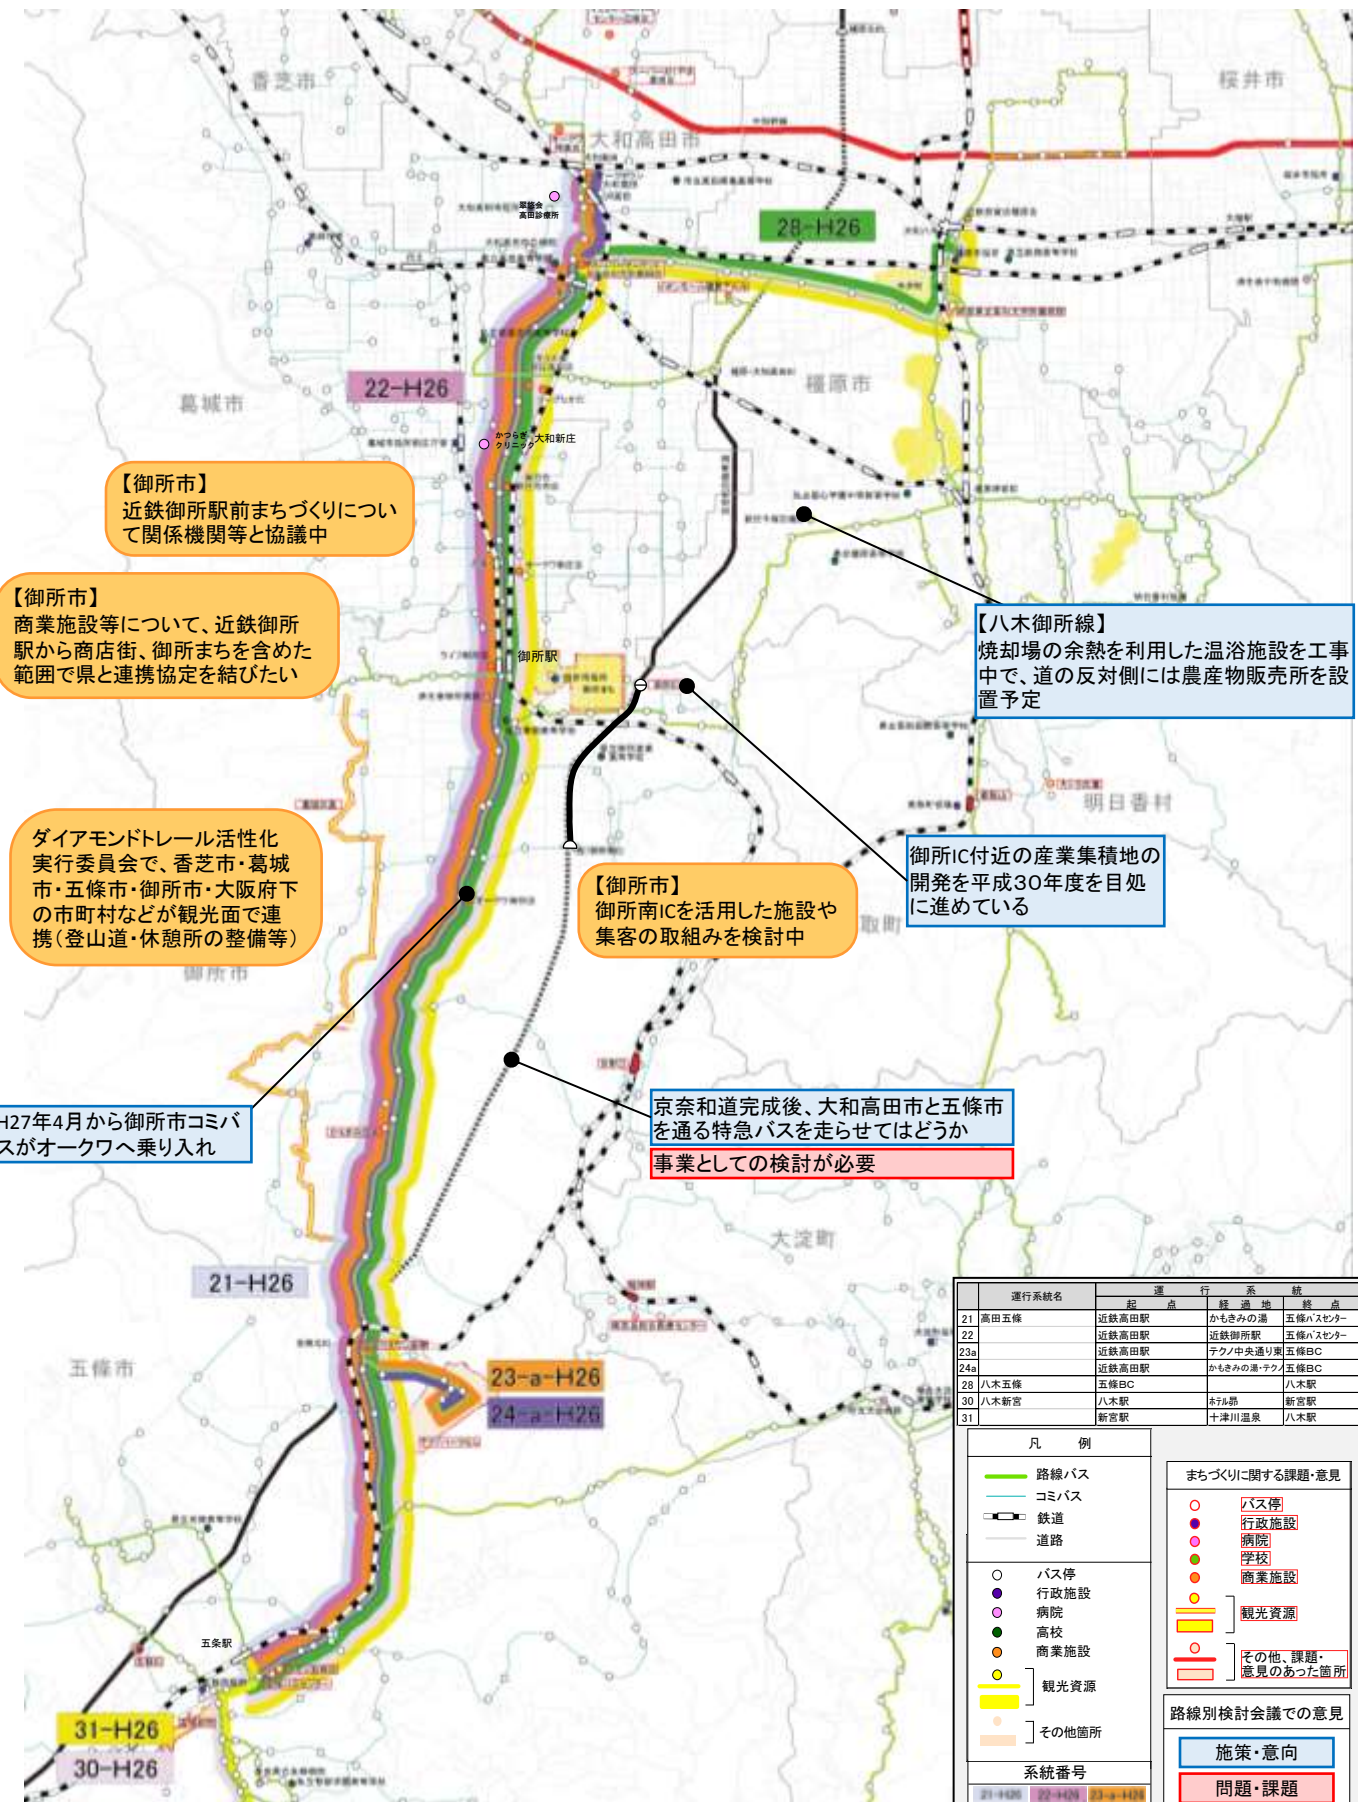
香芝市

大和高田市

桜井市

28-H26

22-H26

葛城市

橿原市

大和新庄

【御所市】
近鉄御所駅前まちづくりについて関係機関等と協議中

【御所市】
商業施設等について、近鉄御所駅から商店街、御所まちを含めた範囲で県と連携協定を結びたい

御所駅

【八木御所線】
焼却場の余熱を利用した温浴施設を工事中で、道の反対側には農産物販売所を設置予定

明日香村

ダイアモンドトレール活性化実行委員会で、香芝市・葛城市・五條市・御所市・大阪府下の市町村などが観光面で連携（登山道・休憩所の整備等）

【御所市】
御所南ICを活用した施設や集客の取組みを検討中

御所IC付近の産業集積地の開発を平成30年度を目処に進めている

御所市

H27年4月から御所市コミバスがオークワへ乗り入れ

京奈和道完成後、大和高田市と五條市を通る特急バスを走らせてはどうか

事業としての検討が必要

大淀町

21-H26

五條市

23-a-H26

24-a-H26

五条駅

31-H26

30-H26

| | 運行系統名 | 起点 | 経過地 | 終点 |
|---|---|---|---|---|
| 21 | 高田五條 | 近鉄高田駅 | かもきみの湯 | 五條バスセンター |
| 22 | | 近鉄高田駅 | 近鉄御所駅 | 五條バスセンター |
| 23a | | 近鉄高田駅 | テクノ中央通り東 | 五條BC |
| 24a | | 近鉄高田駅 | かもきみの湯・テクノ | 五條BC |
| 28 | 八木五條 | 五條BC | | 八木駅 |
| 30 | 八木新宮 | 八木駅 | ホテル昴 | 新宮駅 |
| 31 | | 新宮駅 | 十津川温泉 | 八木駅 |

凡　例
路線バス
コミバス
鉄道
道路
バス停
行政施設
病院
高校
商業施設
観光資源
その他箇所
系統番号

まちづくりに関する課題・意見
バス停
行政施設
病院
学校
商業施設
観光資源
その他、課題・意見のあった箇所

路線別検討会議での意見
施策・意向
問題・課題